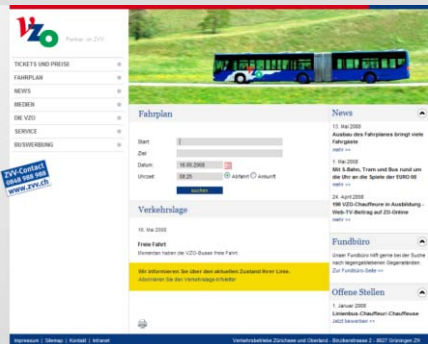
VZO Partner im ZVV

TICKETS UND PREISE
FAHRPLAN
NEWS
MEDIEN
DIE VZO
SERVICE
BUSWERBUNG

ZVV-Contact 0848 988 988 www.zvv.ch

Fahrplan

Start
Ziel
Datum 18.05.2008
Uhrzeit 08:25 Abfahrt Ankunft
suchen

Verkehrslage

18. Mai 2008

Freie Fahrt
Momentan haben die VZO-Busse freie Fahrt.

Wir informieren Sie über den aktuellen Zustand Ihrer Linie.
Abonnieren Sie den Verkehrslage-Infoletter

News

13. Mai 2008
Ausbau des Fahrplanes bringt viele Fahrgäste
mehr >>

1. Mai 2008
Mit S-Bahn, Tram und Bus rund um die Uhr an die Spiele der EURO 08
mehr >>

24. April 2008
190 VZO-Chauffeure in Ausbildung - Web-TV-Beitrag auf ZO-Online
mehr >>

Fundbüro

Unser Fundbüro hilft gerne bei der Suche nach liegengebliebenen Gegenständen.
Zur Fundbüro-Seite >>

Offene Stellen

1. Januar 2008
Linienbus-Chauffeur/-Chauffeuse
Jetzt bewerben >>

Impressum | Sitemap | Kontakt | Intranet
Verkehrsbetriebe Zürichsee und Oberland · Strickerstrasse 2 · 8627 Grüningen ZH